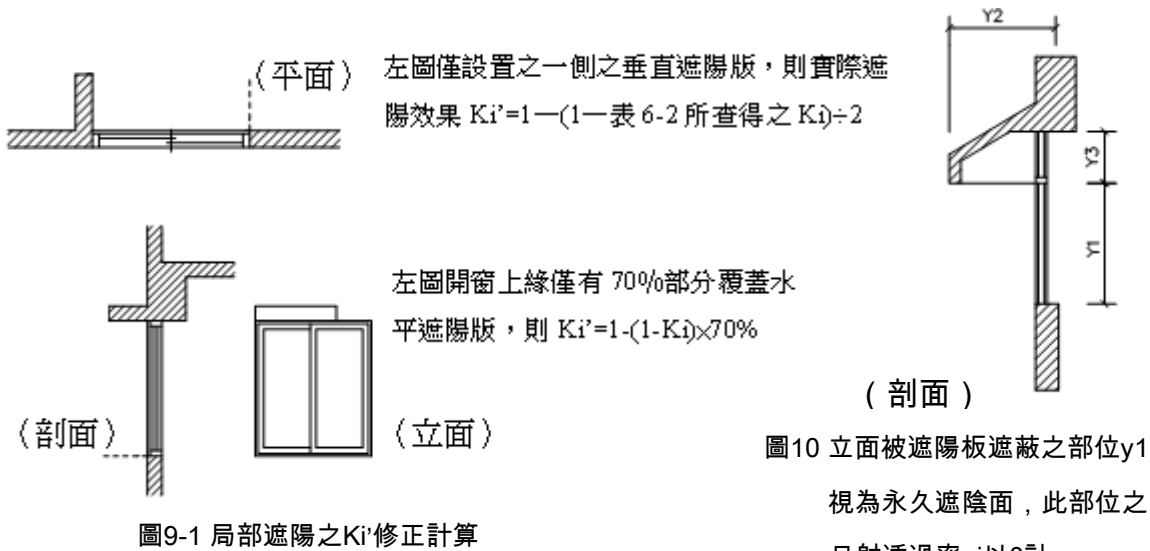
（平面）

左圖僅設置之一側之垂直遮陽版，則實際遮陽效果 Ki'=1一(1一表 6-2 所查得之 Ki)÷2

左圖開窗上緣僅有 70%部分覆蓋水平遮陽版，則 Ki'=1-(1-Ki)×70%

（剖面）

（立面）

圖9-1 局部遮陽之Ki'修正計算

Y2

Y3

Y1

（剖面）

圖10 立面被遮陽板遮蔽之部位y1

視為永久遮陰面，此部位之

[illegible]